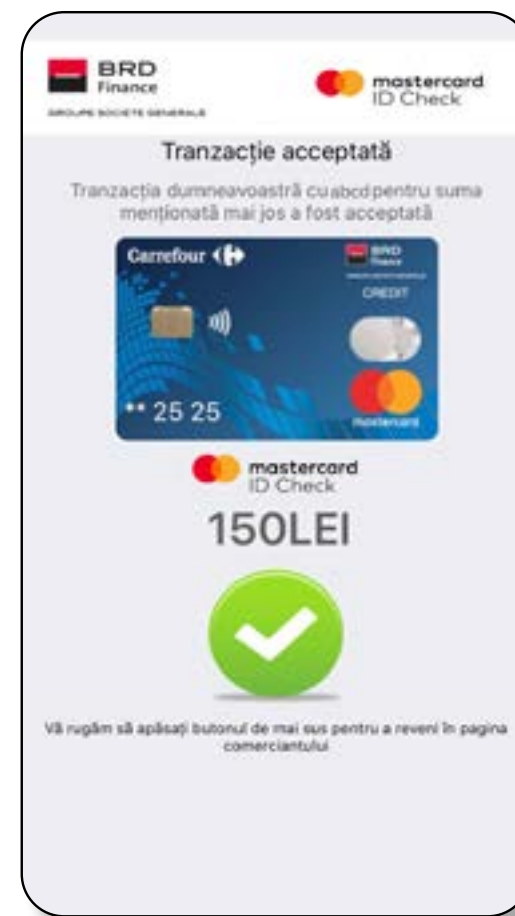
BRD Finance
GROUPE SOCIETE GENERALE

mastercard ID Check

Tranzacție acceptată

Tranzacția dumneavoastră cu abcd pentru suma menționată mai jos a fost acceptată

Carrefour
BRD Finance
CREDIT
** 25 25
mastercard

mastercard ID Check

150LEI

Vă rugăm să apăsați butonul de mai sus pentru a reveni în pagina comerciantului